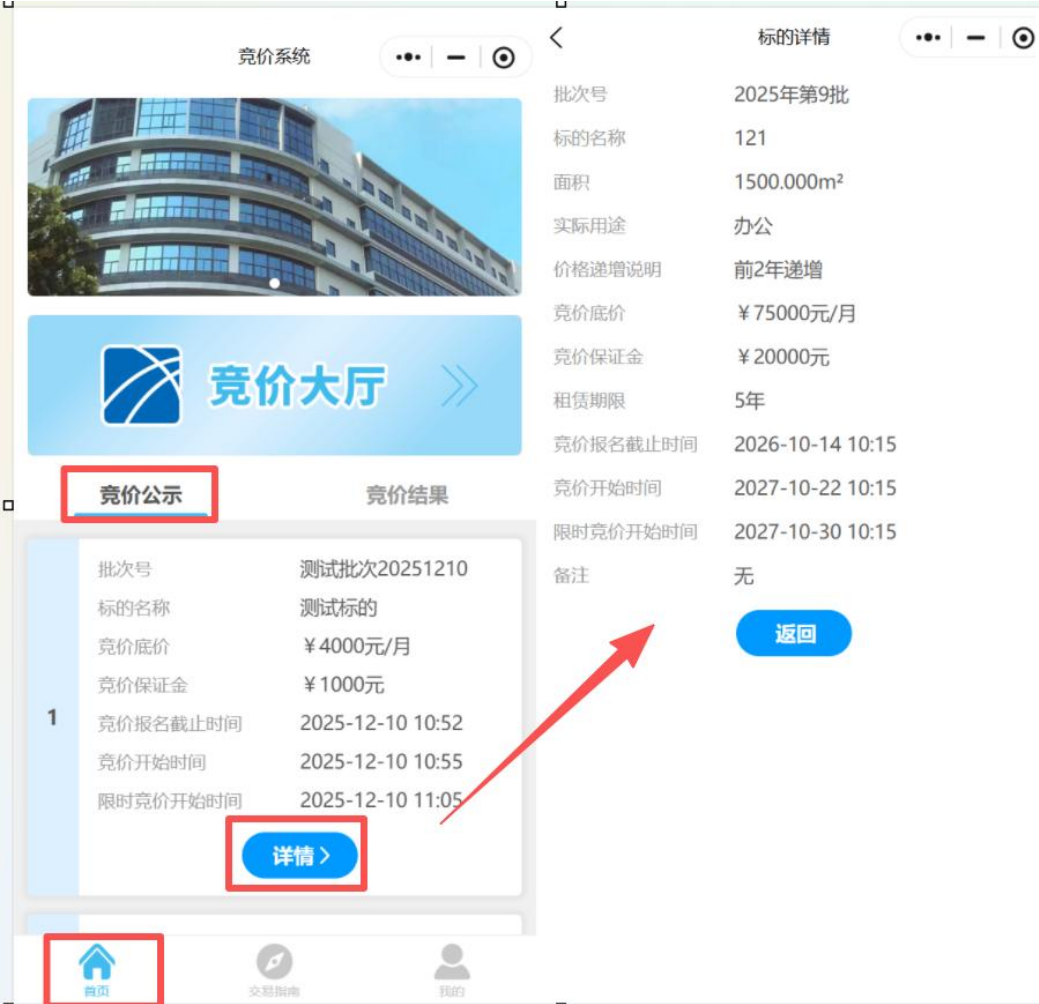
竞价系统

竞价大厅

竞价公示
竞价结果

1
批次号 测试批次20251210
标的名称 测试标的
竞价底价 ￥4000元/月
竞价保证金 ￥1000元
竞价报名截止时间 2025-12-10 10:52
竞价开始时间 2025-12-10 10:55
限时竞价开始时间 2025-12-10 11:05
详情 >

首页
交易指南
我的

<
标的详情

| | |
|---|---|
| 批次号 | 2025年第9批 |
| 标的名称 | 121 |
| 面积 | 1500.000m² |
| 实际用途 | 办公 |
| 价格递增说明 | 前2年递增 |
| 竞价底价 | ￥75000元/月 |
| 竞价保证金 | ￥20000元 |
| 租赁期限 | 5年 |
| 竞价报名截止时间 | 2026-10-14 10:15 |
| 竞价开始时间 | 2027-10-22 10:15 |
| 限时竞价开始时间 | 2027-10-30 10:15 |
| 备注 | 无 |

返回